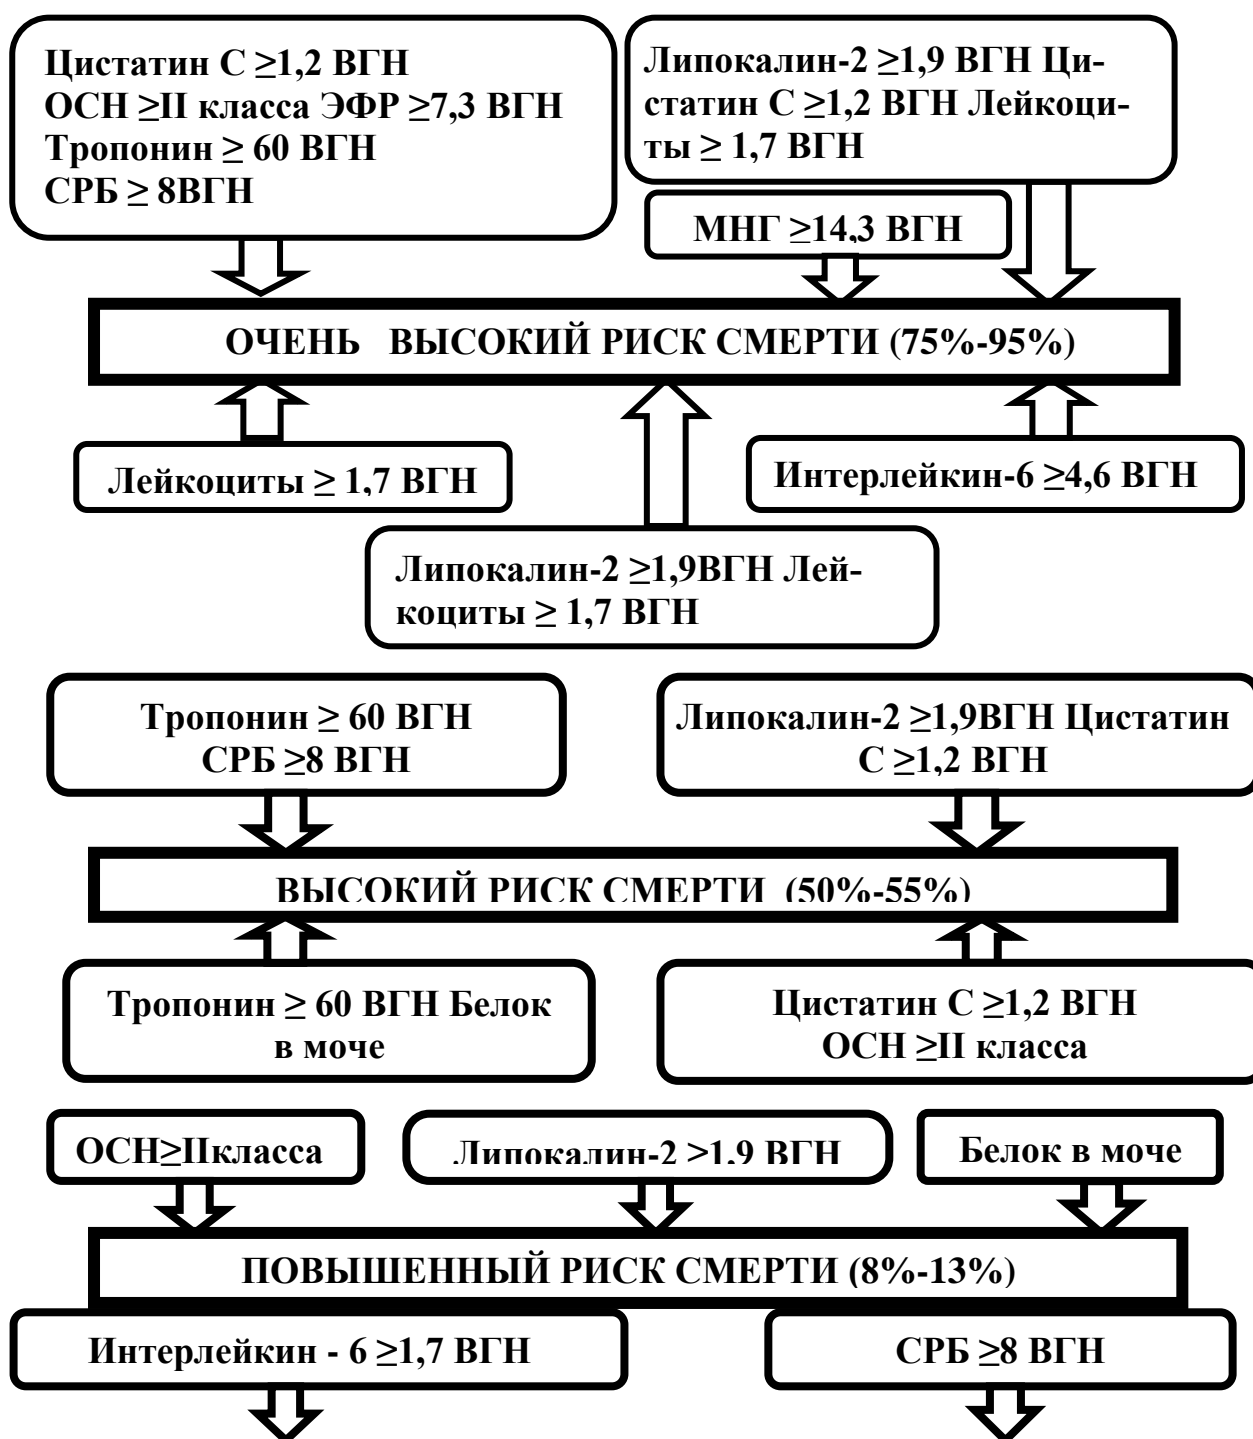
Цистатин С ≥1,2 ВГН
ОСН ≥II класса ЭФР ≥7,3 ВГН
Тропонин ≥ 60 ВГН
СРБ ≥ 8ВГН

Липокалин-2 ≥1,9 ВГН Цистатин С ≥1,2 ВГН Лейкоциты ≥ 1,7 ВГН

МНГ ≥14,3 ВГН

ОЧЕНЬ ВЫСОКИЙ РИСК СМЕРТИ (75%-95%)

Лейкоциты ≥ 1,7 ВГН

Интерлейкин-6 ≥4,6 ВГН

Липокалин-2 ≥1,9ВГН Лейкоциты ≥ 1,7 ВГН

Тропонин ≥ 60 ВГН
СРБ ≥8 ВГН

Липокалин-2 ≥1,9ВГН Цистатин С ≥1,2 ВГН

ВЫСОКИЙ РИСК СМЕРТИ (50%-55%)

Тропонин ≥ 60 ВГН Белок в моче

Цистатин С ≥1,2 ВГН
ОСН ≥II класса

ОСН≥IIкласса

Липокалин-2 >1.9 ВГН

Белок в моче

ПОВЫШЕННЫЙ РИСК СМЕРТИ (8%-13%)

Интерлейкин - 6 ≥1,7 ВГН

СРБ ≥8 ВГН